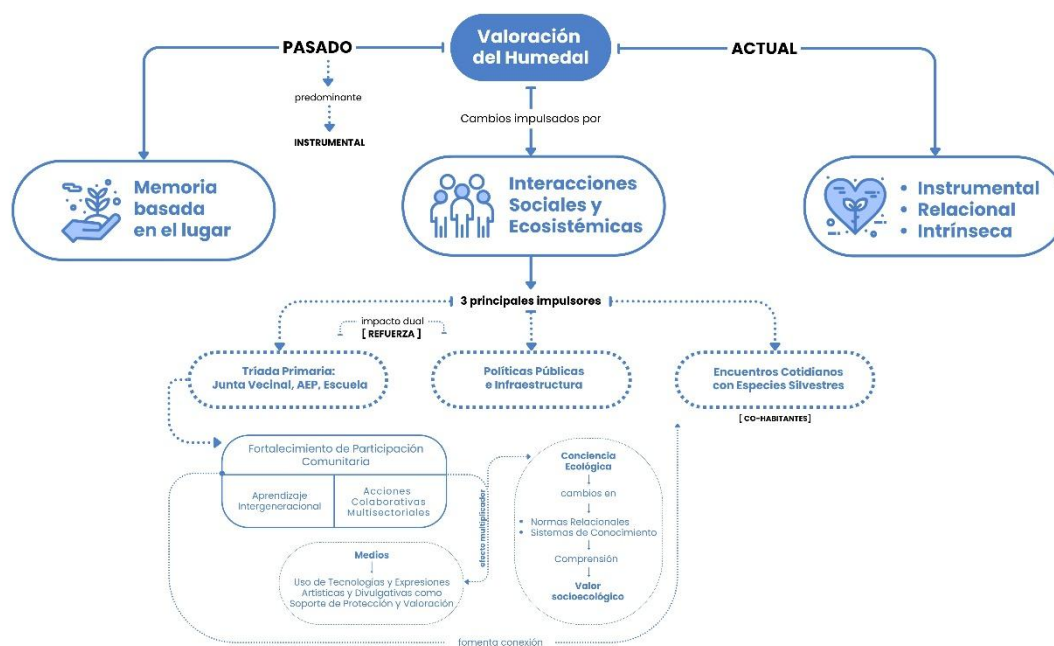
Valoración del Humedal

PASADO

predominante

INSTRUMENTAL

ACTUAL

Cambios impulsados por

Memoria basada en el lugar

Interacciones Sociales y Ecosistémicas

• Instrumental
• Relacional
• Intrínseca

3 principales impulsores

impacto dual
[ REFUERZA ]

Triada Primaria: Junta Vecinal, AEP, Escuela

Políticas Públicas e Infraestructura

Encuentros Cotidianos con Especies Silvestres

[ CO-HABITANTES ]

Fortalecimiento de Participación Comunitaria

Aprendizaje Intergeneracional

Acciones Colaborativas Multisectoriales

efecto multiplicador

Conciencia Ecológica
↓
cambios en
↓
• Normas Relacionales
• Sistemas de Conocimiento
↓
Comprensión
↓
Valor socioecológico

Medios
↓
Uso de Tecnologías y Expresiones Artísticas y Divulgativas como Soporte de Protección y Valoración

fomenta conexión